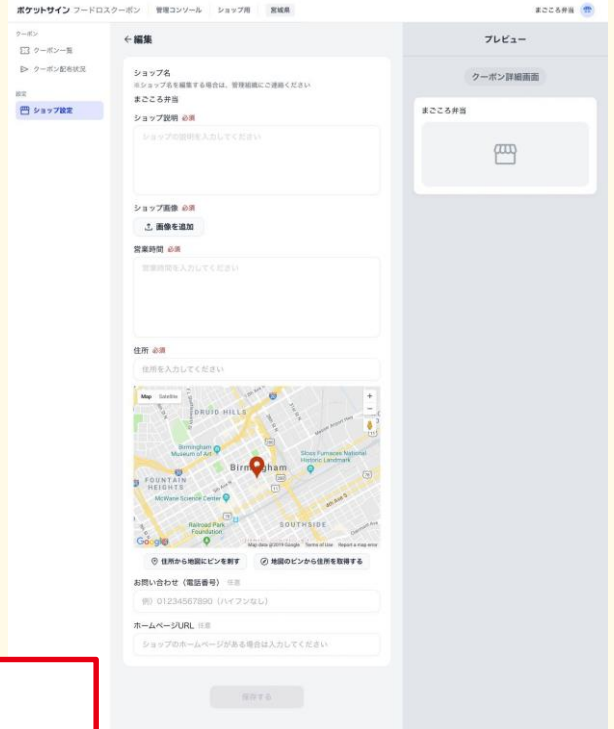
ポケットサイン フードロスクーポン 管理コンソール ショップ用 宮城県

まごころ弁当

クーポン

クーポン一覧

クーポン配布状況

設定

ショップ設定

← 編集

ショップ名
※ショップ名を編集する場合は、管理組織にご連絡ください
まごころ弁当

ショップ説明 必須
ショップの説明を入力してください

ショップ画像 必須
画像を追加

営業時間 必須
営業時間を入力してください

住所 必須
住所を入力してください

Map Satellite
DRUID HILLS
Birmingham Museum of Art
Birmingham
Sloss Furnaces National Historic Landmark
FOUNTAIN HEIGHTS
McWane Science Center
Railroad Park Foundation
SOUTHSIDE
Google
Map data ©2019 Google Terms of Use Report a map error

住所から地図にピンを刺す
地図のピンから住所を取得する

お問い合わせ（電話番号） 任意
例）01234567890（ハイフンなし）

ホームページURL 任意
ショップのホームページがある場合は入力してください

保存する

プレビュー

クーポン詳細画面

まごころ弁当